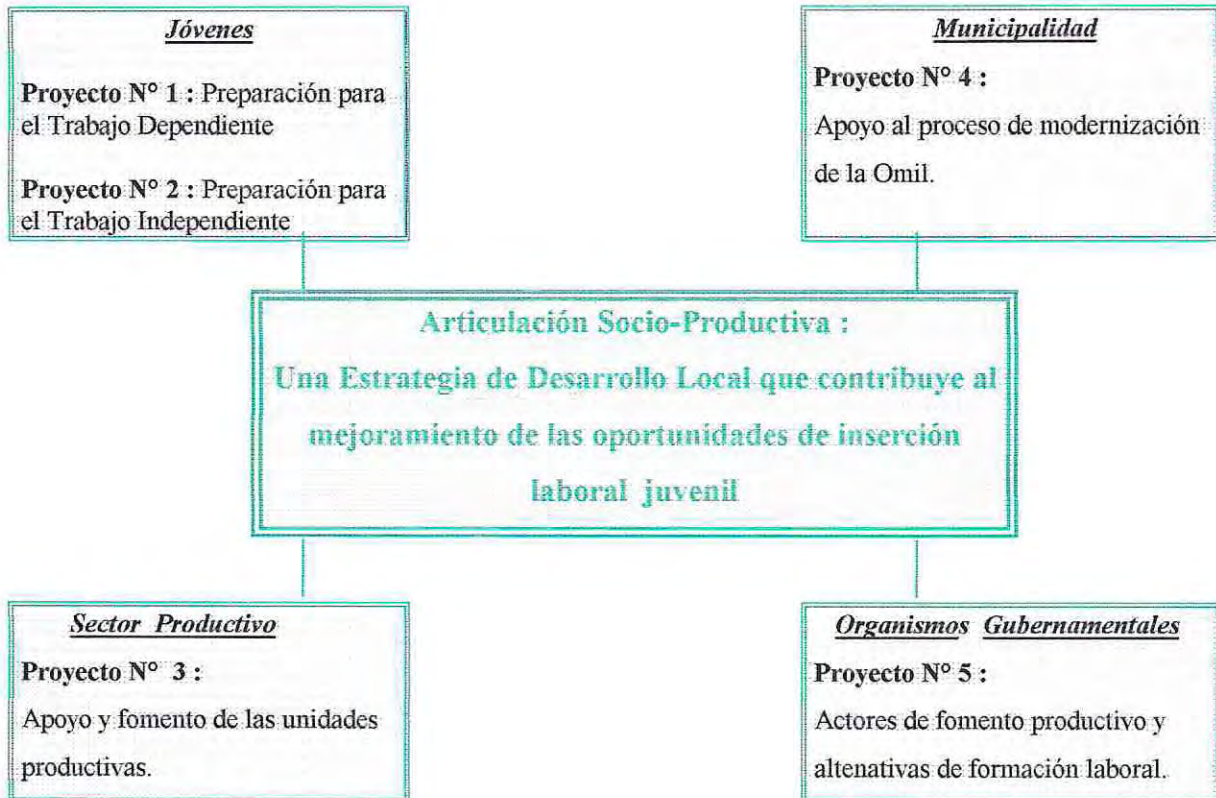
Jóvenes

Proyecto N° 1 : Preparación para el Trabajo Dependiente

Proyecto N° 2 : Preparación para el Trabajo Independiente

Municipalidad

Proyecto N° 4 :

Apoyo al proceso de modernización de la Omil.

Articulación Socio-Productiva :

Una Estrategia de Desarrollo Local que contribuye al mejoramiento de las oportunidades de inserción laboral juvenil

Sector Productivo

Proyecto N° 3 :

Apoyo y fomento de las unidades productivas.

Organismos Gubernamentales

Proyecto N° 5 :

Actores de fomento productivo y altenativas de formación laboral.